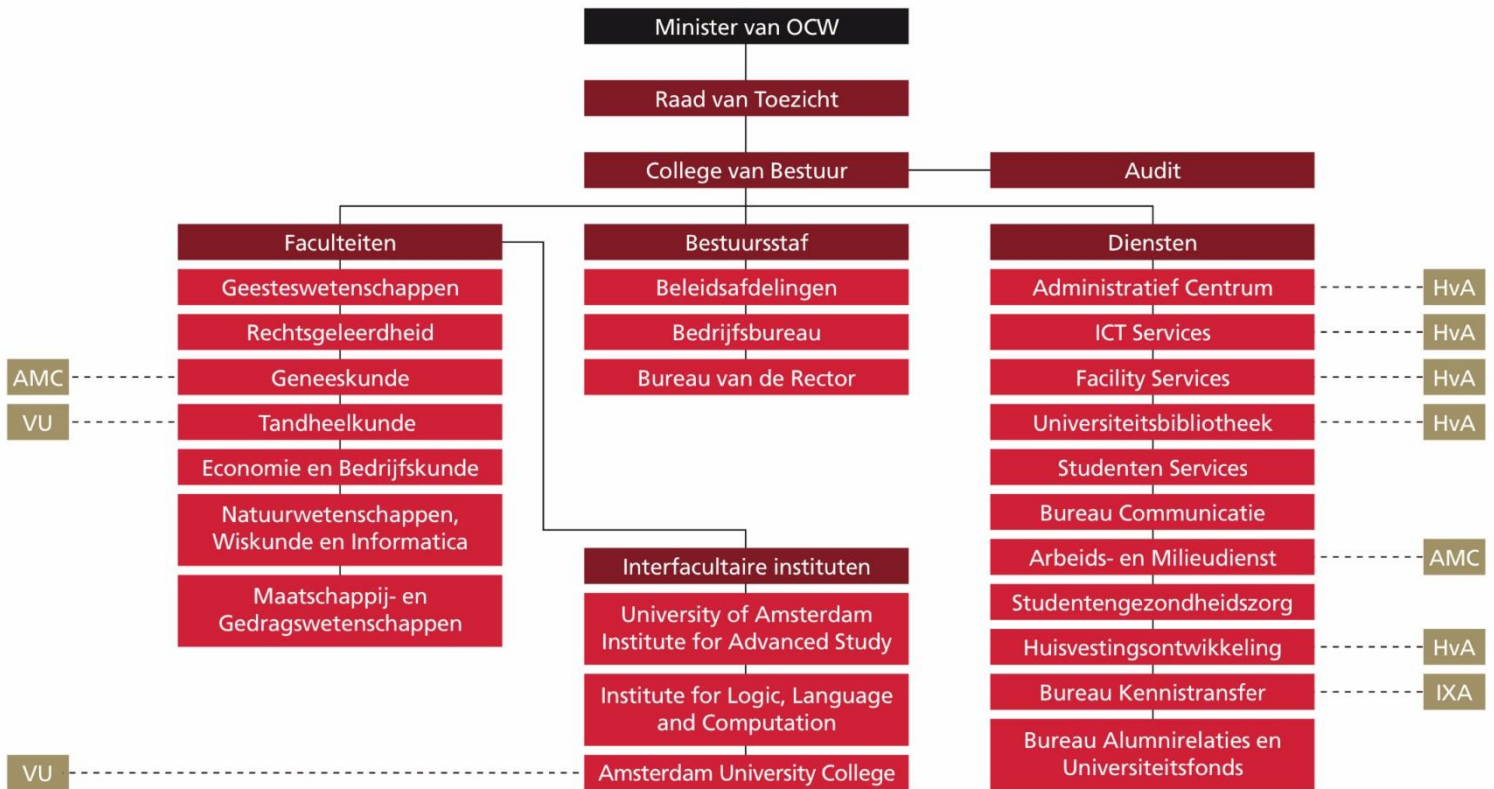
Minister van OCW

Raad van Toezicht

College van Bestuur

Audit

Faculteiten

Geesteswetenschappen

Rechtsgeleerdheid

AMC

Geneeskunde

VU

Tandheelkunde

Economie en Bedrijfskunde

Natuurwetenschappen, Wiskunde en Informatica

Maatschappij- en Gedragswetenschappen

Bestuursstaf

Beleidsafdelingen

Bedrijfsbureau

Bureau van de Rector

Interfacultaire instituten

University of Amsterdam Institute for Advanced Study

Institute for Logic, Language and Computation

VU

Amsterdam University College

Diensten

Administratief Centrum

HvA

ICT Services

HvA

Facility Services

HvA

Universiteitsbibliotheek

HvA

Studenten Services

Bureau Communicatie

Arbeids- en Milieudienst

AMC

Studentengezondheidszorg

Huisvestingsontwikkeling

HvA

Bureau Kennistransfer

IXA

Bureau Alumnirelaties en Universiteitsfonds